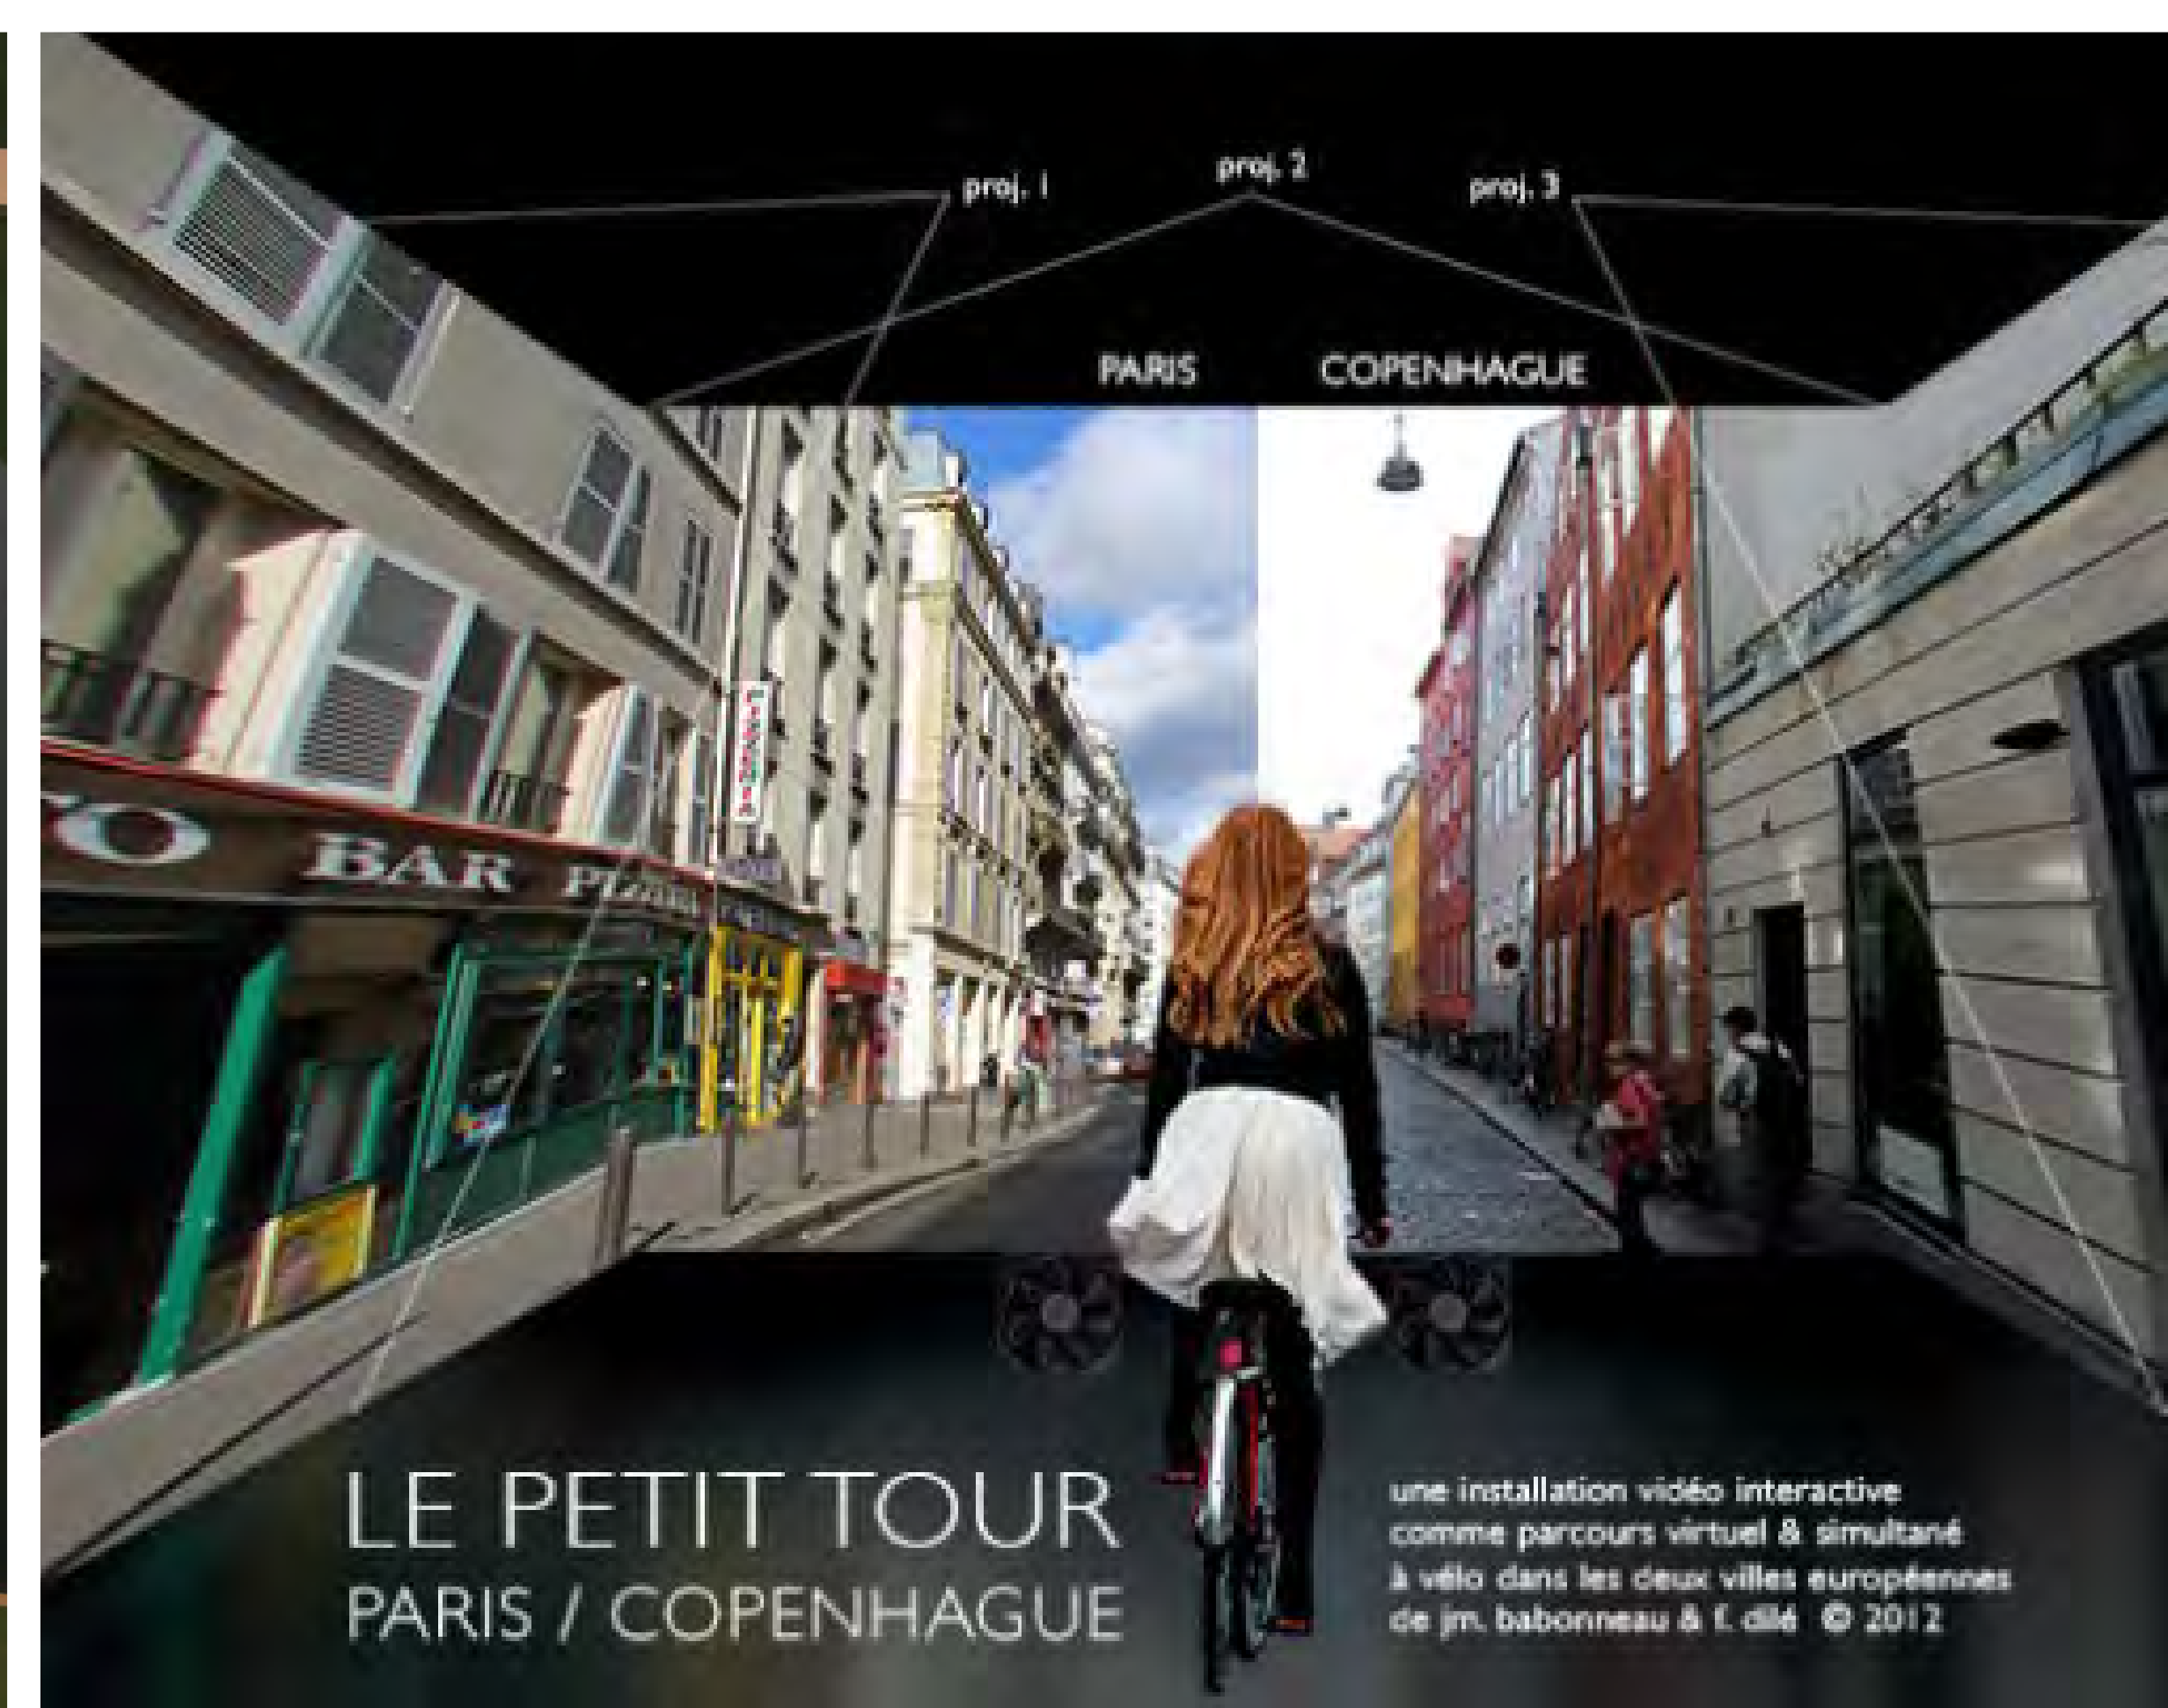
proj. 1
proj. 2
proj. 3

PARIS
COPENHAGUE

BAR PLAZA

LE PETIT TOUR
PARIS / COPENHAGUE

une installation vidéo interactive comme parcours virtuel & simultané à vélo dans les deux villes européennes de jm. babonneau & f. dilé © 2012